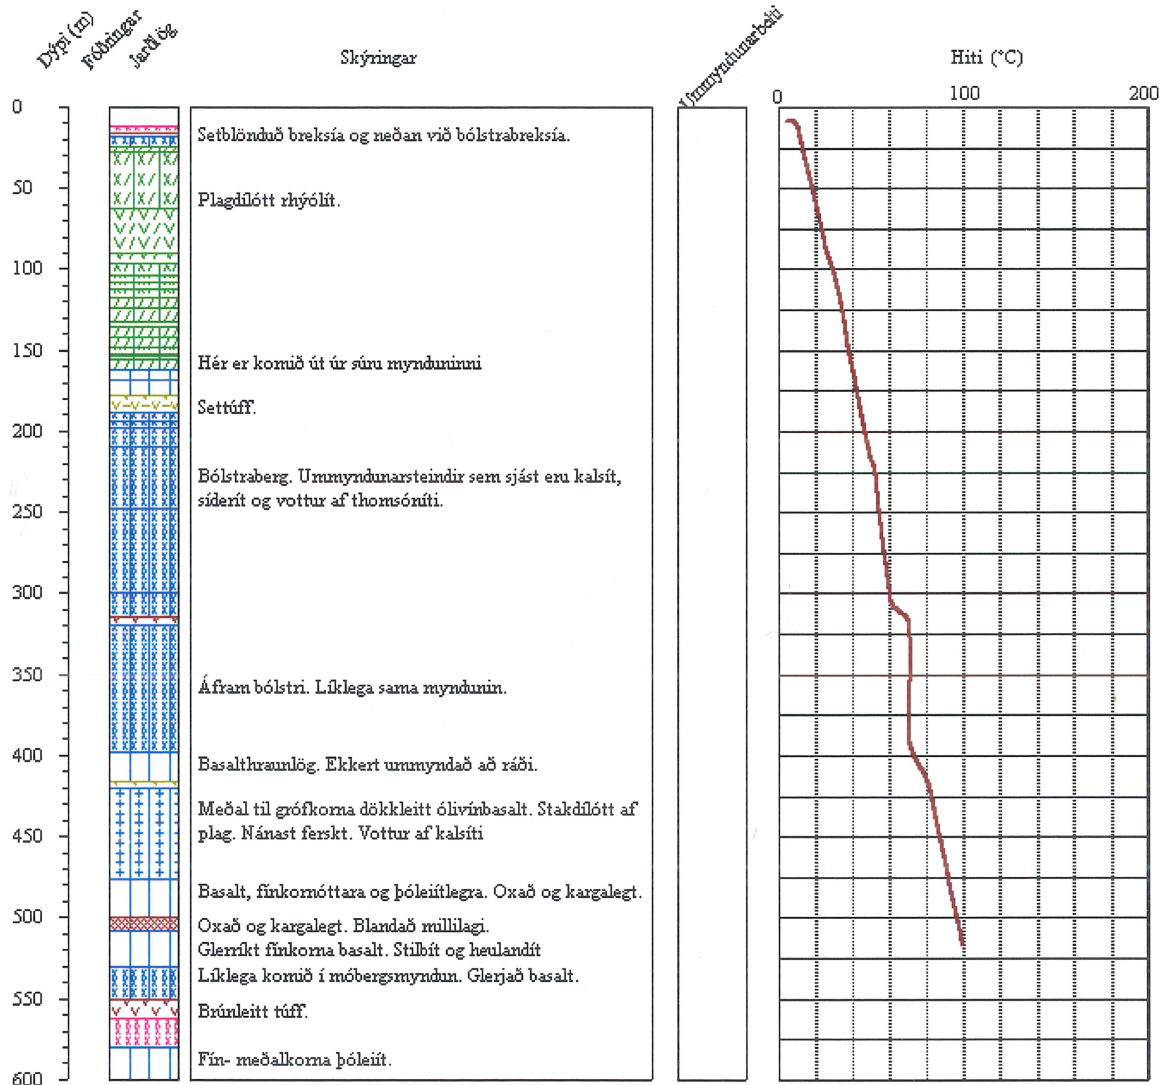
Dýpi (m) Fóðringar Jarðlög

Skýringar

Ummyndunarbelti

Hiti (°C)

0 100 200

0
50
100
150
200
250
300
350
400
450
500
550
600

Setblönduð breksía og neðan við bólstrabreksía.

Plagdílótt rhýólít.

Hér er komið út úr súru mynduninni

Settúff.

Bólstraberg. Ummyndunarsteindir sem sjást eru kalsít, síderít og vottur af thomsóníti.

Áfram bólstri. Líklega sama myndunin.

Basalthraunlög. Ekkert ummyndað að ráði.

Meðal til grófkorna dökkleitt ólivínbasalt. Stakdílótt af plag. Nánast ferskt. Vottur af kalsíti

Basalt, fínkornóttara og þóleiítlegra. Oxað og kargalegt.

Oxað og kargalegt. Blandað millilagi.
Glerríkt fínkorna basalt. Stilbít og heulandít
Líklega komið í móbergsmyndun. Glerjað basalt.

Brúnleitt túff.

Fín- meðalkorna þóleiít.